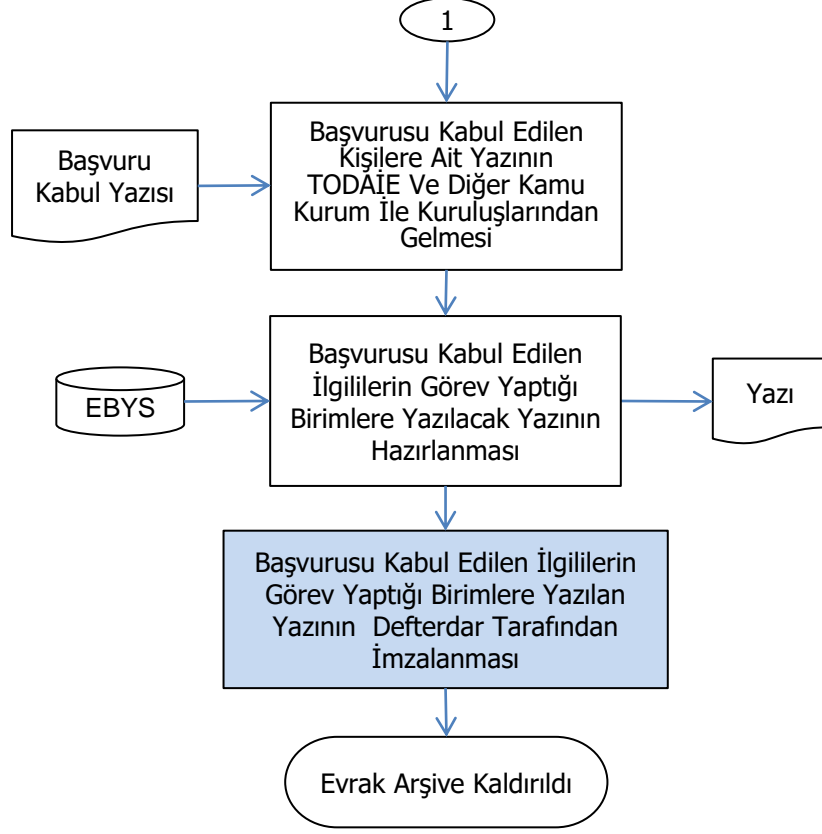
1

Başvuru Kabul Yazısı

Başvurusu Kabul Edilen Kişilere Ait Yazının TODAİE Ve Diğer Kamu Kurum İle Kuruluşlarından Gelmesi

EBYS

Başvurusu Kabul Edilen İlgililerin Görev Yaptığı Birimlere Yazılacak Yazının Hazırlanması

Yazı

Başvurusu Kabul Edilen İlgililerin Görev Yaptığı Birimlere Yazılan Yazının Defterdar Tarafından İmzalanması

Evrak Arşive Kaldırıldı